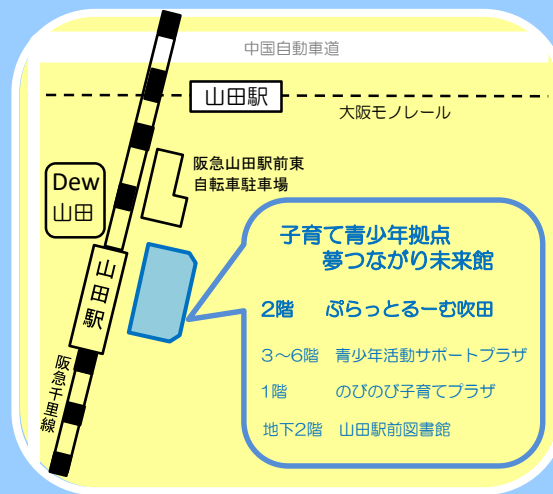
中国自動車道

山田駅

大阪モノレール

阪急山田駅前東
自転車駐車場

Dew
山田

山
田
駅

阪
急
千
里
線

子育て青少年拠点
夢つながり未来館

2階　ぷらっとるーむ吹田

3～6階　青少年活動サポートプラザ

1階　のびのび子育てプラザ

地下2階　山田駅前図書館